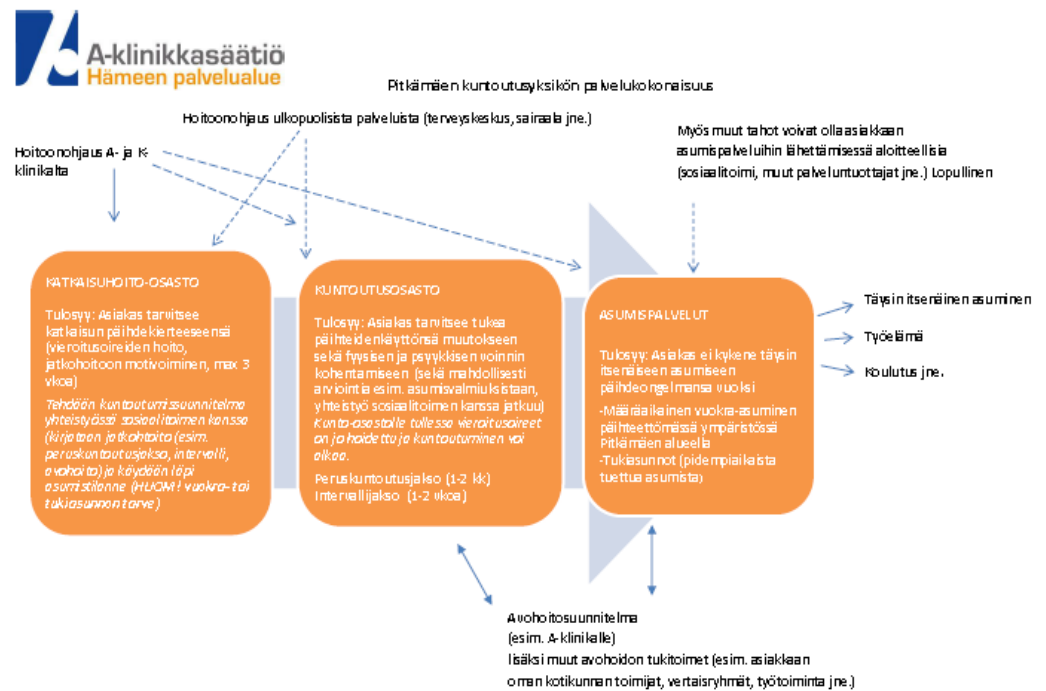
A-klinikkasäätiö
Hämeen palvelualue

Pitkämäen kuntoutusyksikön palvelukokonaisuus

Hoitoonohjaus ulkopuolisista palveluista (terveyskeskus, sairaala jne.)

Hoitoonohjaus A- ja K-klinikalta

Myös muut tahot voivat olla asiakkaan asumispalveluihin lähettämisessä aloitteellisia (sosiaalitoimi, muut palveluntuottajat jne.) Lopullinen

KATKAISUHOITO-OSASTO

Tulosyy: Asiakas tarvitsee katkaisun päihdekierteeseensä (vieroitusoireiden hoito, jatkohoitoon motivoiminen, max 3 vkoa)

Tehdään kuntoutumissuunnitelma yhteistyössä sosiaalitoimen kanssa (kirjataan jatkohoito (esim. peruskuntoutusjakso, intervalli, avohoito) ja käydään läpi asumistilanne (HUOM! vuokra- tai tukiasunnon tarve)

KUNTOUTUSOSASTO

Tulosyy: Asiakas tarvitsee tukea päihteidenkäyttönsä muutokseen sekä fyysisen ja psyykkisen voinnin kohentamiseen (sekä mahdollisesti arviointia esim. asumisvalmiuksistaan, yhteistyö sosiaalitoimen kanssa jatkuu)
Kunto-osastolle tullessa vieroitusoireet on jo hoidettu ja kuntoutuminen voi alkaa.

Peruskuntoutusjakso (1-2 kk)
Intervallijakso (1-2 vkoa)

ASUMISPALVELUT

Tulosyy: Asiakas ei kykene täysin itsenäiseen asumiseen päihdeongelmansa vuoksi

-Määräaikainen vuokra-asuminen päihteettömässä ympäristössä Pitkämäen alueella
-Tukiasunnot (pidempiaikaista tuettua asumista)

Täysin itsenäinen asuminen

Työelämä

Koulutus jne.

Avohoitosuunnitelma
(esim. A-klinikalle)
lisäksi muut avohoidon tukitoimet (esim. asiakkaan oman kotikunnan toimijat, vertaisryhmät, työtoiminta jne.)